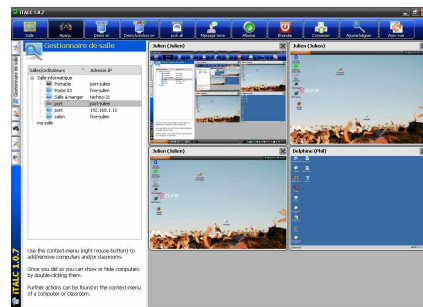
iTALC 1.0.7

Salle Aperçu Démo Démo/fenêtre Lock all Message texte Allumer Éteindre Connexion Assistance Avancé

Gestionnaire de salle

Salles/ordinateurs Adresse IP
Salle informatique
Portable port-julien
Poste 03 fixe-julien
Salle à manger techno-3c
port port-julien
port 192.168.1.12
salon fixe-julien
ma salle

Use the context-menu (right mouse-button) to add/remove computers and/or classrooms.

Once you did so you can show or hide computers by double-clicking them.

Further actions can be found in the context-menu of a computer or classroom.

Gestionnaire de salle

iTALC 1.0.7

Julien (Julien)
Julien (Julien)
Julien (Julien)
Delphine (Phil)